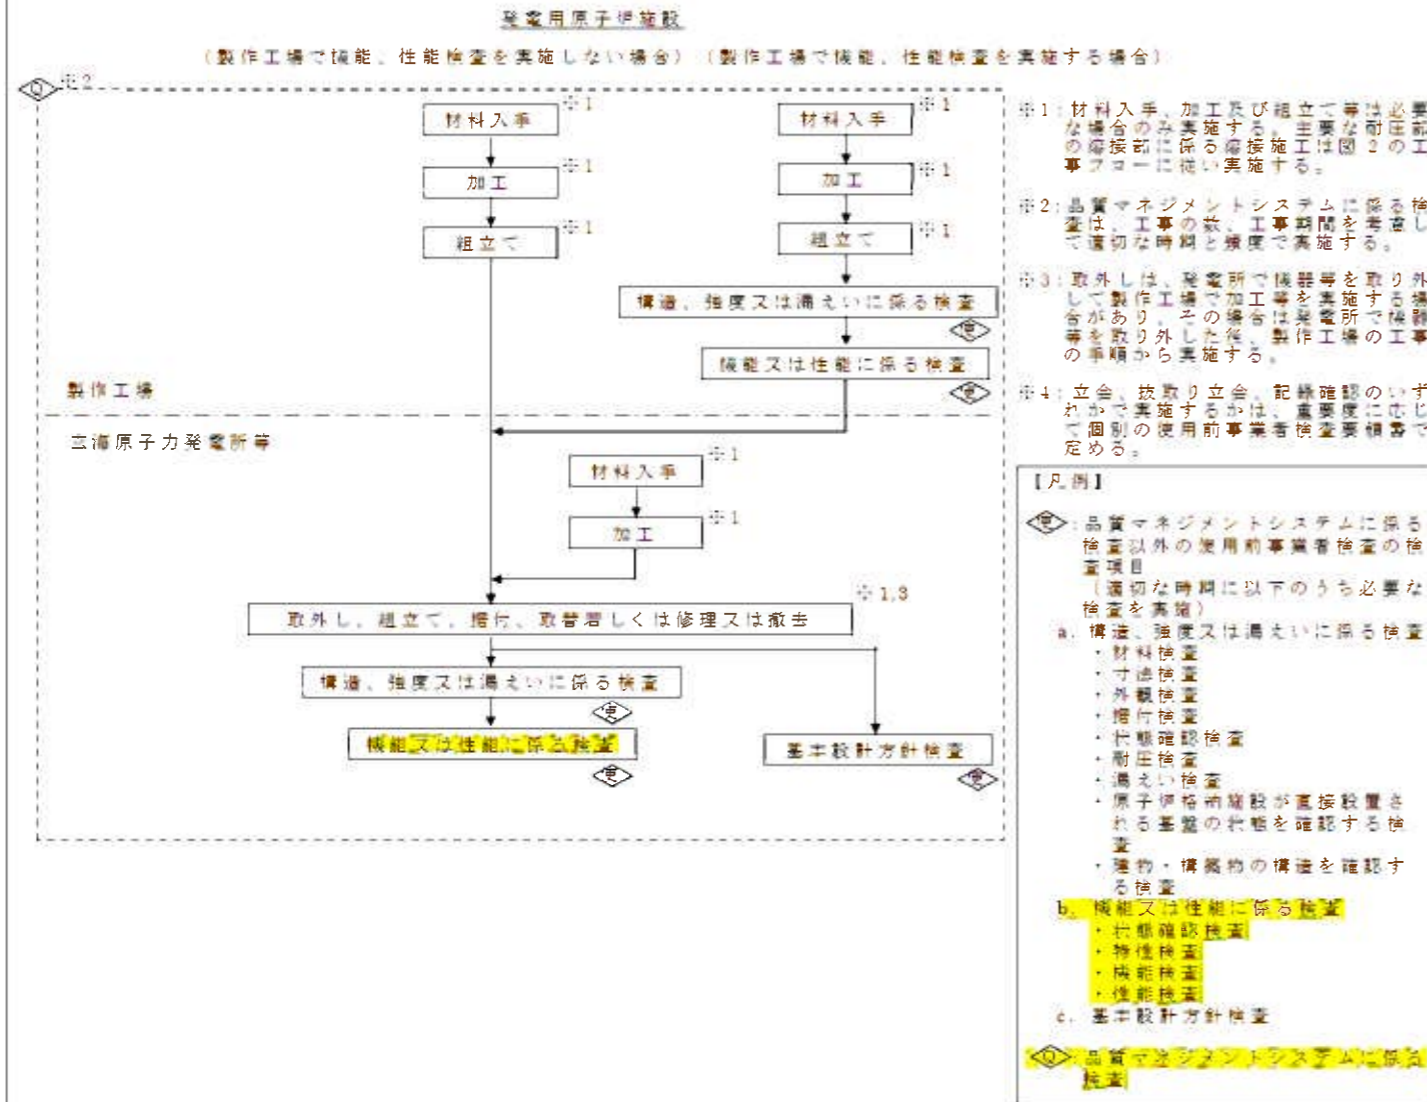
発電用原子炉施設

（製作工場で機能、性能検査を実施しない場合）（製作工場で機能、性能検査を実施する場合）

Q ※2

材料入手 ※1
加工 ※1
組立て ※1

材料入手 ※1
加工 ※1
組立て ※1
構造、強度又は漏えいに係る検査
使
機能又は性能に係る検査
使

製作工場

東海原子力発電所等

材料入手 ※1
加工 ※1

※1,3
取外し、組立て、据付、取替若しくは修理又は撤去

構造、強度又は漏えいに係る検査
使
機能又は性能に係る検査
使
基本設計方針検査
使

※1：材料入手、加工及び組立て等は必要な場合のみ実施する。主要な耐圧部の溶接部に係る溶接施工は図2の工事フローに従い実施する。

※2：品質マネジメントシステムに係る検査は、工事の数、工事期間を考慮して適切な時期と頻度で実施する。

※3：取外しは、発電所で機器等を取り外して製作工場で加工等を実施する場合があり、その場合は発電所で機器等を取り外した後、製作工場の工事の手順から実施する。

※4：立会、抜取り立会、記録確認のいずれかで実施するかは、重要度に応じて個別の使用前事業者検査要領書で定める。

【凡例】

使：品質マネジメントシステムに係る検査以外の使用前事業者検査の検査項目
（適切な時期に以下のうち必要な検査を実施）
a. 構造、強度又は漏えいに係る検査
・材料検査
・寸法検査
・外観検査
・据付検査
・状態確認検査
・耐圧検査
・漏えい検査
・原子炉格納施設が直接設置される基盤の状態を確認する検査
・建物・構築物の構造を確認する検査
b. 機能又は性能に係る検査
・状態確認検査
・特性検査
・機能検査
・性能検査
c. 基本設計方針検査

Q：品質マネジメントシステムに係る検査